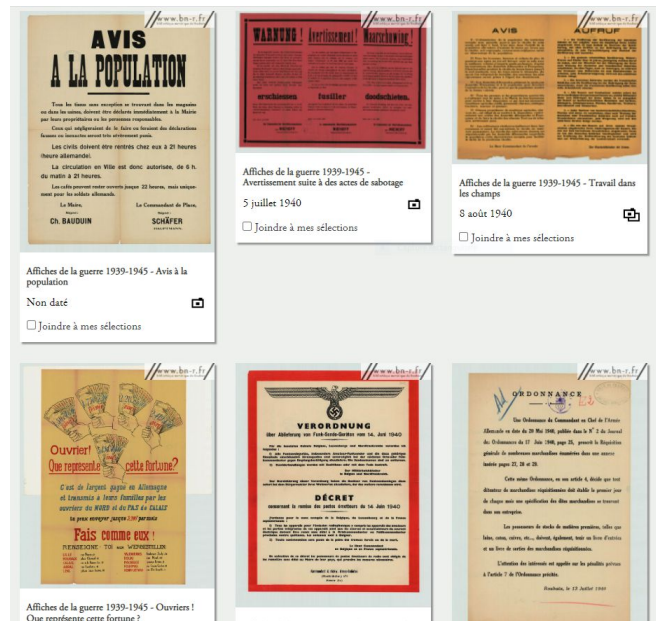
www.bn-r.fr

AVIS
A LA POPULATION

Tous les tissus sans exception se trouvant dans les magasins ou dans les usines, doivent être déclarés immédiatement à la Mairie par leurs propriétaires ou les personnes responsables.

Ceux qui négligeraient de le faire ou feraient des déclarations fausses ou inexactes seront très sévèrement punis.

Les civils doivent être rentrés chez eux à 21 heures (heure allemande).

La circulation en Ville est donc autorisée, de 6 h. du matin à 21 heures.

Les cafés peuvent rester ouverts jusqu'à 22 heures, mais uniquement pour les soldats allemands.

Le Maire, Ch. BAUDUIN

Le Commandant de Place, SCHÄFER

Affiches de la guerre 1939-1945 - Avis à la population

Non daté

Joindre à mes sélections

www.bn-r.fr

WARNUNG! Avertissement! Waarschuwing!

Affiches de la guerre 1939-1945 - Avertissement suite à des actes de sabotage

5 juillet 1940

Joindre à mes sélections

www.bn-r.fr

AVIS

AUFRUF

Affiches de la guerre 1939-1945 - Travail dans les champs

8 août 1940

Joindre à mes sélections

www.bn-r.fr

Ouvrier! Que représente cette fortune?

C'est de l'argent gagné en Allemagne et transmis à leurs familles par les ouvriers du NORD et du PAS de CALAIS

Fais comme eux!

Affiches de la guerre 1939-1945 - Ouvriers ! Que représente cette fortune ?

www.bn-r.fr

VERORDNUNG
über Ablieferung von Funk-Sende-Geräten vom 14. Juni 1940

DÉCRET
concernant la remise des postes émetteurs du 14 juin 1940

www.bn-r.fr

ORDONNANCE

Une Ordonnance du Commandant en Chef de l'Armée Allemande en date du 20 Mai 1940, publiée dans le N° 2 du Journal des Ordonnances du 17 Juin 1940, page 28, prescrit la Réquisition générale de nombreuses marchandises énumérées dans une annexe insérée pages 27, 28 et 29.

Cette même Ordonnance, en son article 4, décide que tout détenteur de marchandises réquisitionnées doit établir le premier jour de chaque mois une spécification des dites marchandises se trouvant dans son entreprise.

Les possesseurs de stocks de matières premières, telles que laine, coton, cuivre, etc..., doivent, également, tenir un livre d'entrées et un livre de sorties des marchandises réquisitionnées.

L'attention des intéressés est appelée sur les pénalités prévues à l'article 7 de l'Ordonnance précitée.

Roubaix, le 15 Juillet 1940